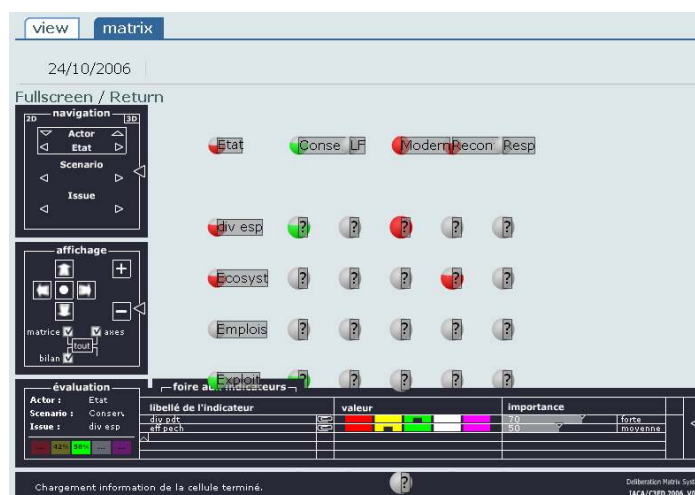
view matrix

24/10/2006

Fullscreen / Return

navigation
2D 3D
Actor
Etat
Scenario
Issue

affichage
matrice axes
tout
bilan

évaluation
Actor : Etat
Scenario : Conserv
Issue : div esp
42% 58%

Etat Conse LF Modern Recon Resp

div esp ? ? ? ? ?
Ecosyst ? ? ? ? ?
Emplois ? ? ? ? ?
Exploit ? ? ? ? ?

foire aux indicateurs
| libellé de l'indicateur | valeur | importance | |
|---|---|---|---|
| div pdt | | 70 | forte |
| eff pech | | 50 | moyenne |

Chargement information de la cellule terminé. ?

Deliberation Matrix Syst
IACA/CSED 2006 V